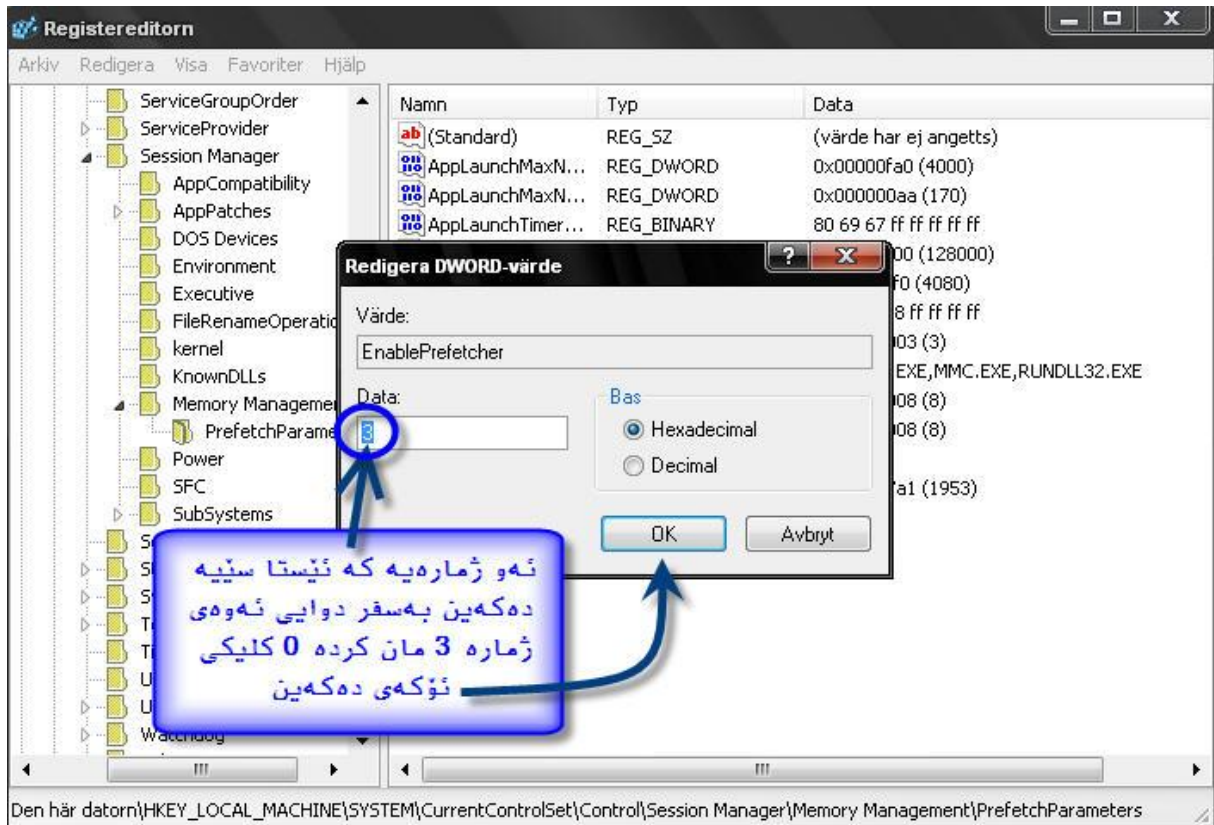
Registereditorn

Arkiv Redigera Visa Favoriter Hjälp

ServiceGroupOrder
ServiceProvider
Session Manager
AppCompatibility
AppPatches
DOS Devices
Environment
Executive
FileRenameOperatio
kernel
KnownDLLs
Memory Managemer
PrefetchParame
Power
SFC
SubSystems
S
S
S
T
T
U
U
Watchdog

| Namn | Typ | Data |
|---|---|---|
| (Standard) | REG_SZ | (värde har ej angetts) |
| AppLaunchMaxN... | REG_DWORD | 0x00000fa0 (4000) |
| AppLaunchMaxN... | REG_DWORD | 0x000000aa (170) |
| AppLaunchTimer... | REG_BINARY | 80 69 67 ff ff ff ff ff |
| | | 00 (128000) |
| | | f0 (4080) |
| | | 8 ff ff ff ff |
| | | 03 (3) |
| | | EXE,MMC.EXE,RUNDLL32.EXE |
| | | 08 (8) |
| | | 08 (8) |
| | | a1 (1953) |

Redigera DWORD-värde

Värde:

EnablePrefetcher

Data:

3

Bas

Hexadecimal

Decimal

OK

Avbryt

ئەو ژمارەیە کە ئێستا سێیە دەکەین بەسفر دوایی ئەوەی ژمارە 3 مان کردە 0 کلیکی ئۆکەی دەکەین

Den här datorn\HKEY_LOCAL_MACHINE\SYSTEM\CurrentControlSet\Control\Session Manager\Memory Management\PrefetchParameters